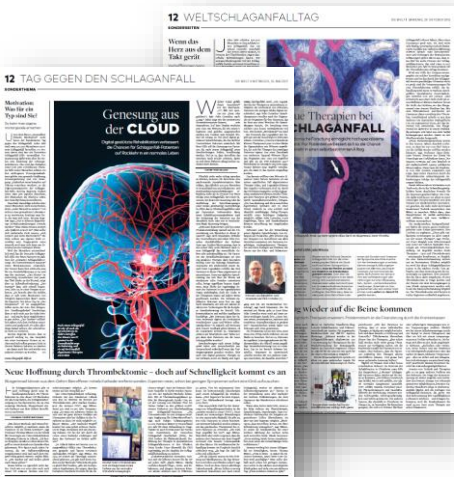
12 WELTSCHLAGANFALLTAG

Wenn das Herz aus dem Takt gerät

ue Therapien bei
SCHLAGANFALL

12 TAG GEGEN DEN SCHLAGANFALL

Motivation: Was für ein Typ sind Sie?

Genesung aus der CLOUD

Digital gestützte Rehabilitation verbessert die Chancen für Schlaganfall-Patienten auf Rückkehr in ein normales Leben

g wieder auf die Beine kommen

Neue Hoffnung durch Thrombektomie – doch auf Schnelligkeit kommt es an